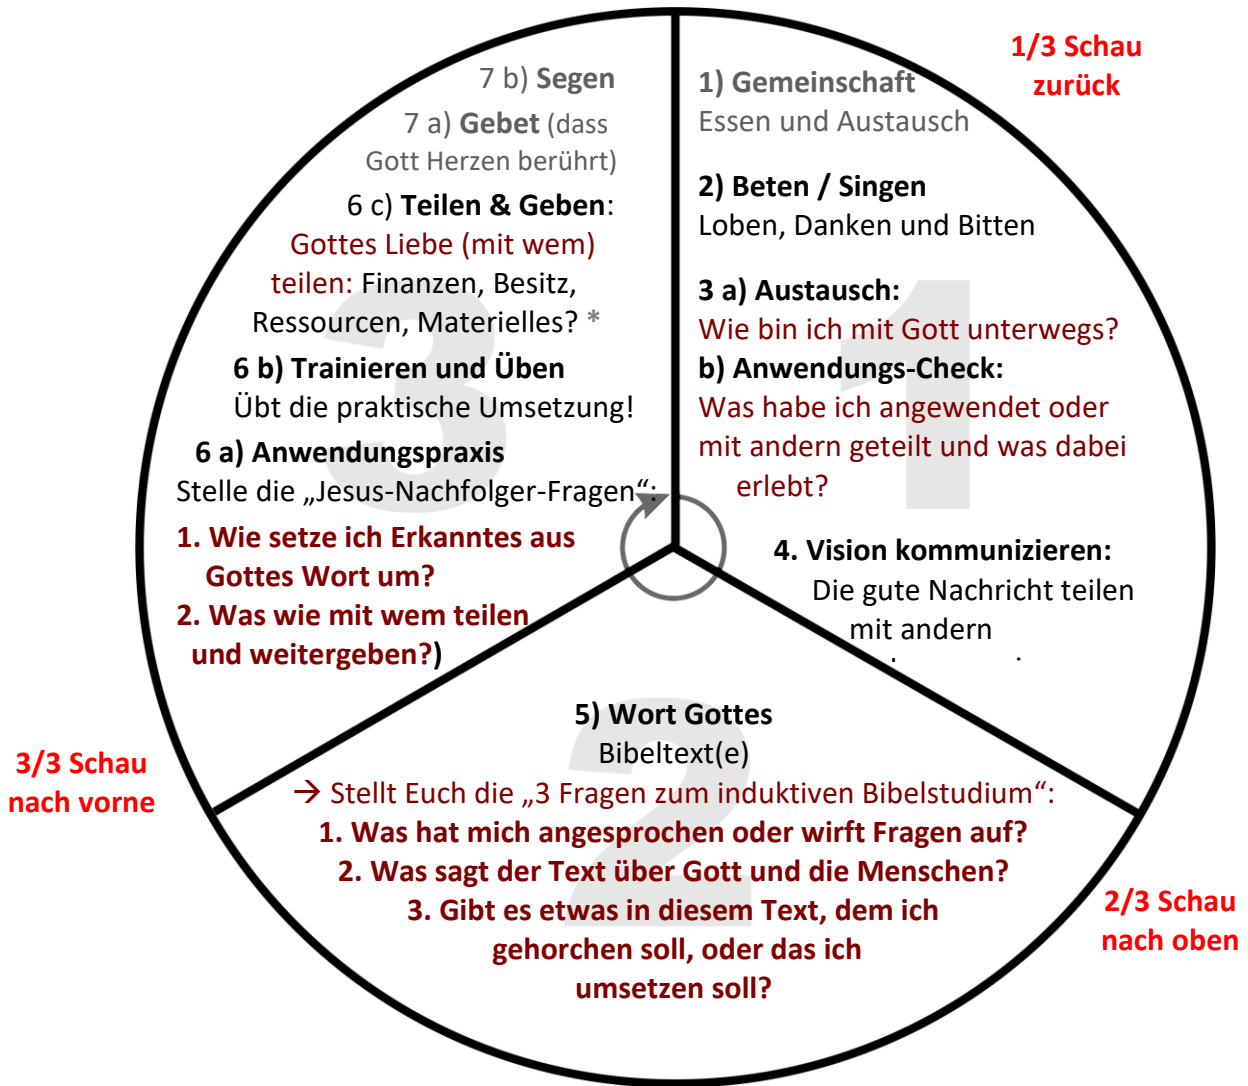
1/3 Schau zurück

1) Gemeinschaft
Essen und Austausch

2) Beten / Singen
Loben, Danken und Bitten

3 a) Austausch:
Wie bin ich mit Gott unterwegs?
b) Anwendungs-Check:
Was habe ich angewendet oder mit andern geteilt und was dabei erlebt?

4. Vision kommunizieren:
Die gute Nachricht teilen mit andern

1

7 b) Segen
7 a) Gebet (dass Gott Herzen berührt)

6 c) Teilen & Geben:
Gottes Liebe (mit wem) teilen: Finanzen, Besitz, Ressourcen, Materielles? *

6 b) Trainieren und Üben
Übt die praktische Umsetzung!

6 a) Anwendungspraxis
Stelle die „Jesus-Nachfolger-Fragen“:
1. Wie setze ich Erkanntes aus Gottes Wort um?
2. Was wie mit wem teilen und weitergeben?)

3

3/3 Schau nach vorne

5) Wort Gottes
Bibeltext(e)
→ Stellt Euch die „3 Fragen zum induktiven Bibelstudium“:
1. Was hat mich angesprochen oder wirft Fragen auf?
2. Was sagt der Text über Gott und die Menschen?
3. Gibt es etwas in diesem Text, dem ich gehorchen soll, oder das ich umsetzen soll?

2

2/3 Schau nach oben